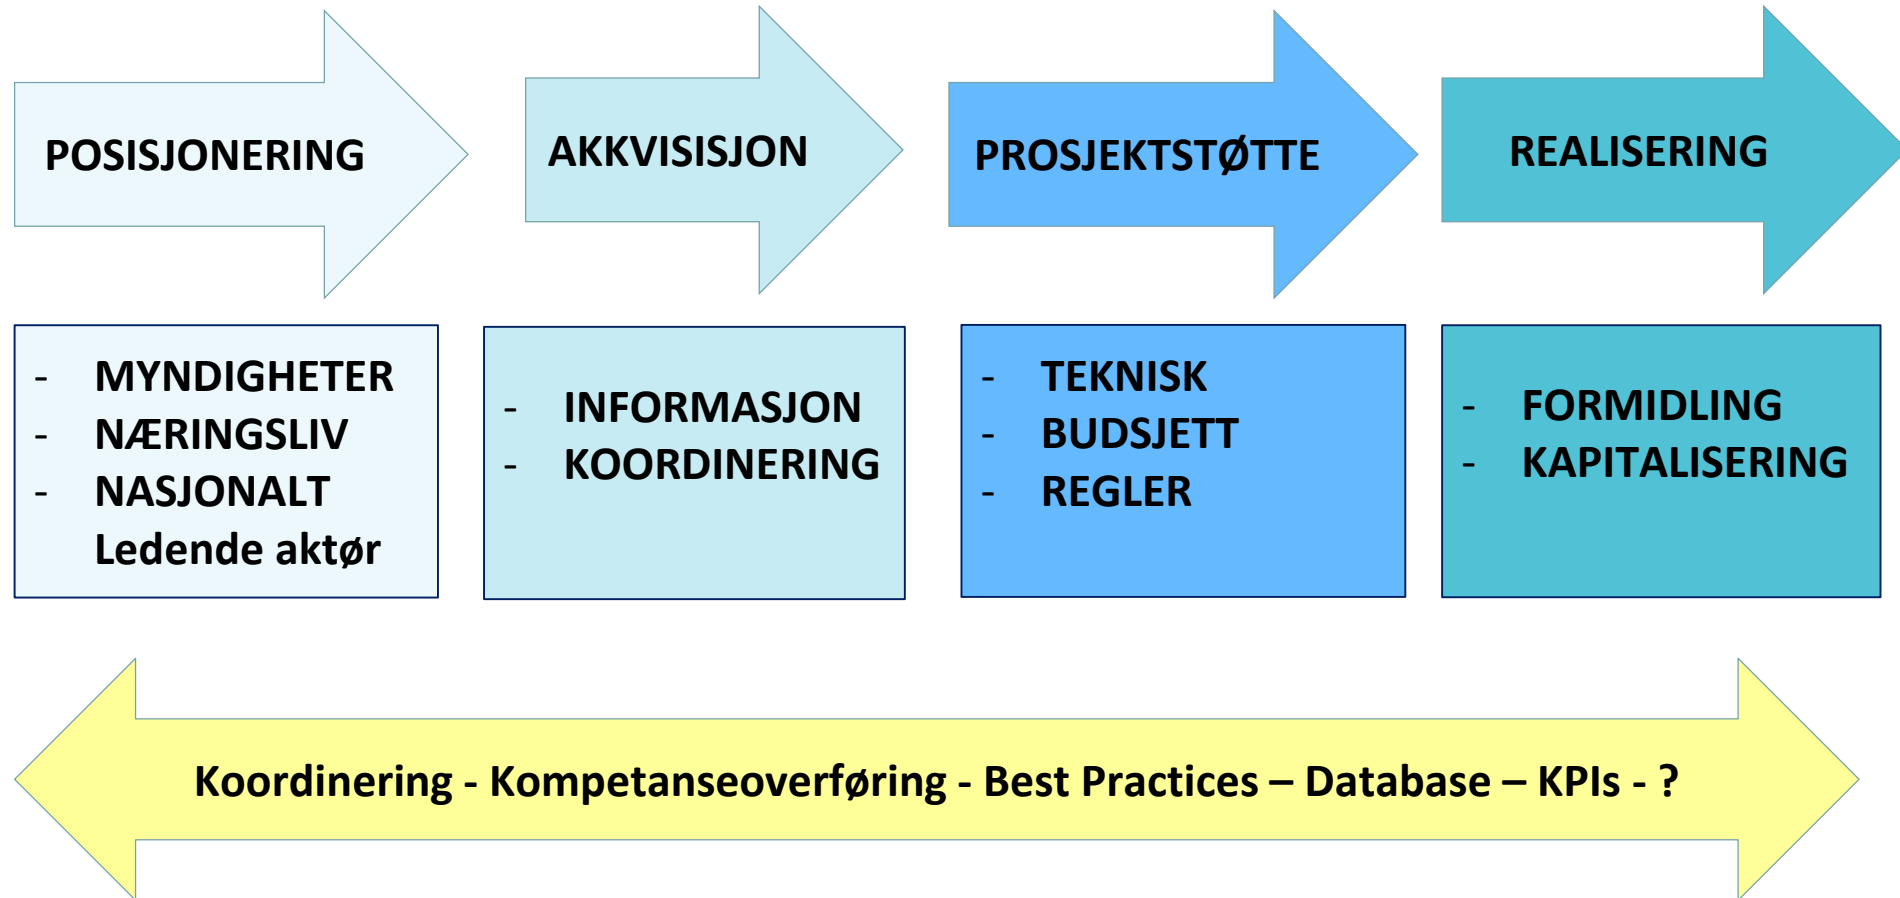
POSISJONERING

AKKVISISJON

PROSJEKTSTØTTE

REALISERING

- MYNDIGHETER
- NÆRINGSLIV
- NASJONALT
Ledende aktør

- INFORMASJON
- KOORDINERING

- TEKNISK
- BUDSJETT
- REGLER

- FORMIDLING
- KAPITALISERING

Koordinering - Kompetanseoverføring - Best Practices – Database – KPIs - ?